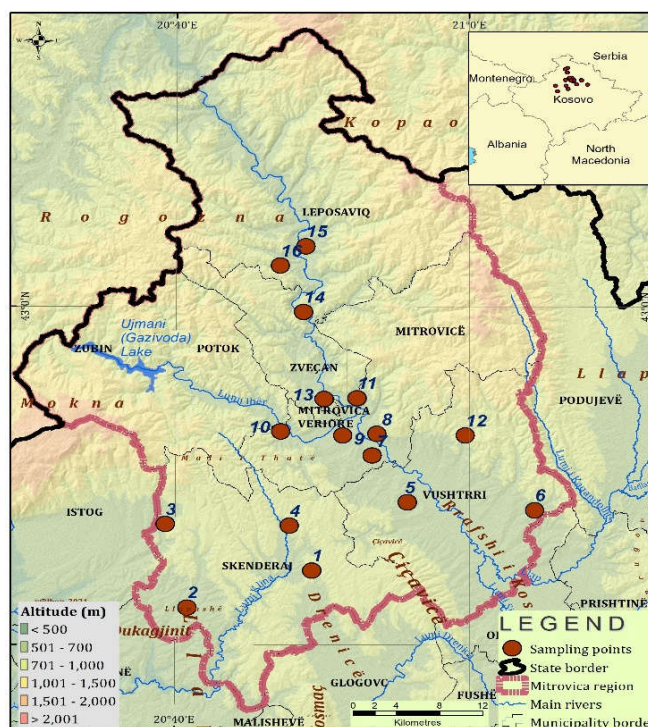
20°40'E
21°0'E
Serbia
Montenegro
Kosovo
Albania
North Macedonia
K o p a o
R o g o z n a
LEPOSAVIQ
15
16
14
43°N
43°N
Ujmani (Gazivoda) Lake
ZUBIN
POTOK
ZVEÇAN
MITROVICË
M o k n a
13
11
MITROVICA VERIORE
8
10
9
7
12
L l a p
PODUJEVË
5
VUSHTRRI
6
3
ISTOG
4
SKENDERAJ
1
Çiçavica
Drenica
2
Dukagjinit
PRISHTINË
Altitude (m)
< 500
501 - 700
701 - 1,000
1,001 - 1,500
1,501 - 2,000
> 2,001
GLOGOVC
FUSHË
MALISHEVË
20°40'E
0 2 4 8 12
Kilometres
LEGEND
Sampling points
State border
Mitrovica region
Main rivers
Municipality borde